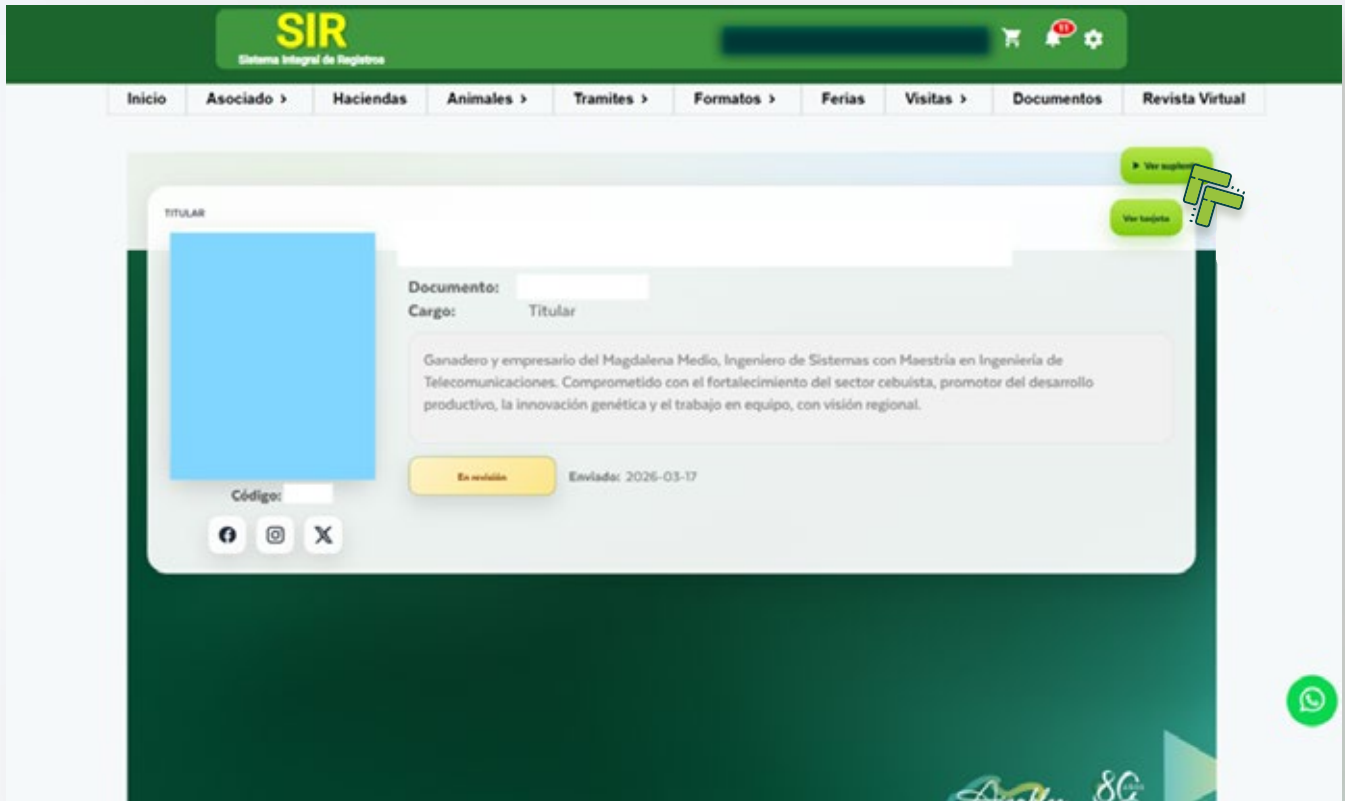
SIR
Sistema Integral de Registros

11

Inicio | Asociado > | Haciendas | Animales > | Tramites > | Formatos > | Ferias | Visitas > | Documentos | Revista Virtual

▸ Ver suplen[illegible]

TITULAR

Ver tarjeta

Documento:
Cargo: Titular

Ganadero y empresario del Magdalena Medio, Ingeniero de Sistemas con Maestría en Ingeniería de Telecomunicaciones. Comprometido con el fortalecimiento del sector cebuista, promotor del desarrollo productivo, la innovación genética y el trabajo en equipo, con visión regional.

En revisión

Enviado: 2026-03-17

Código:

80